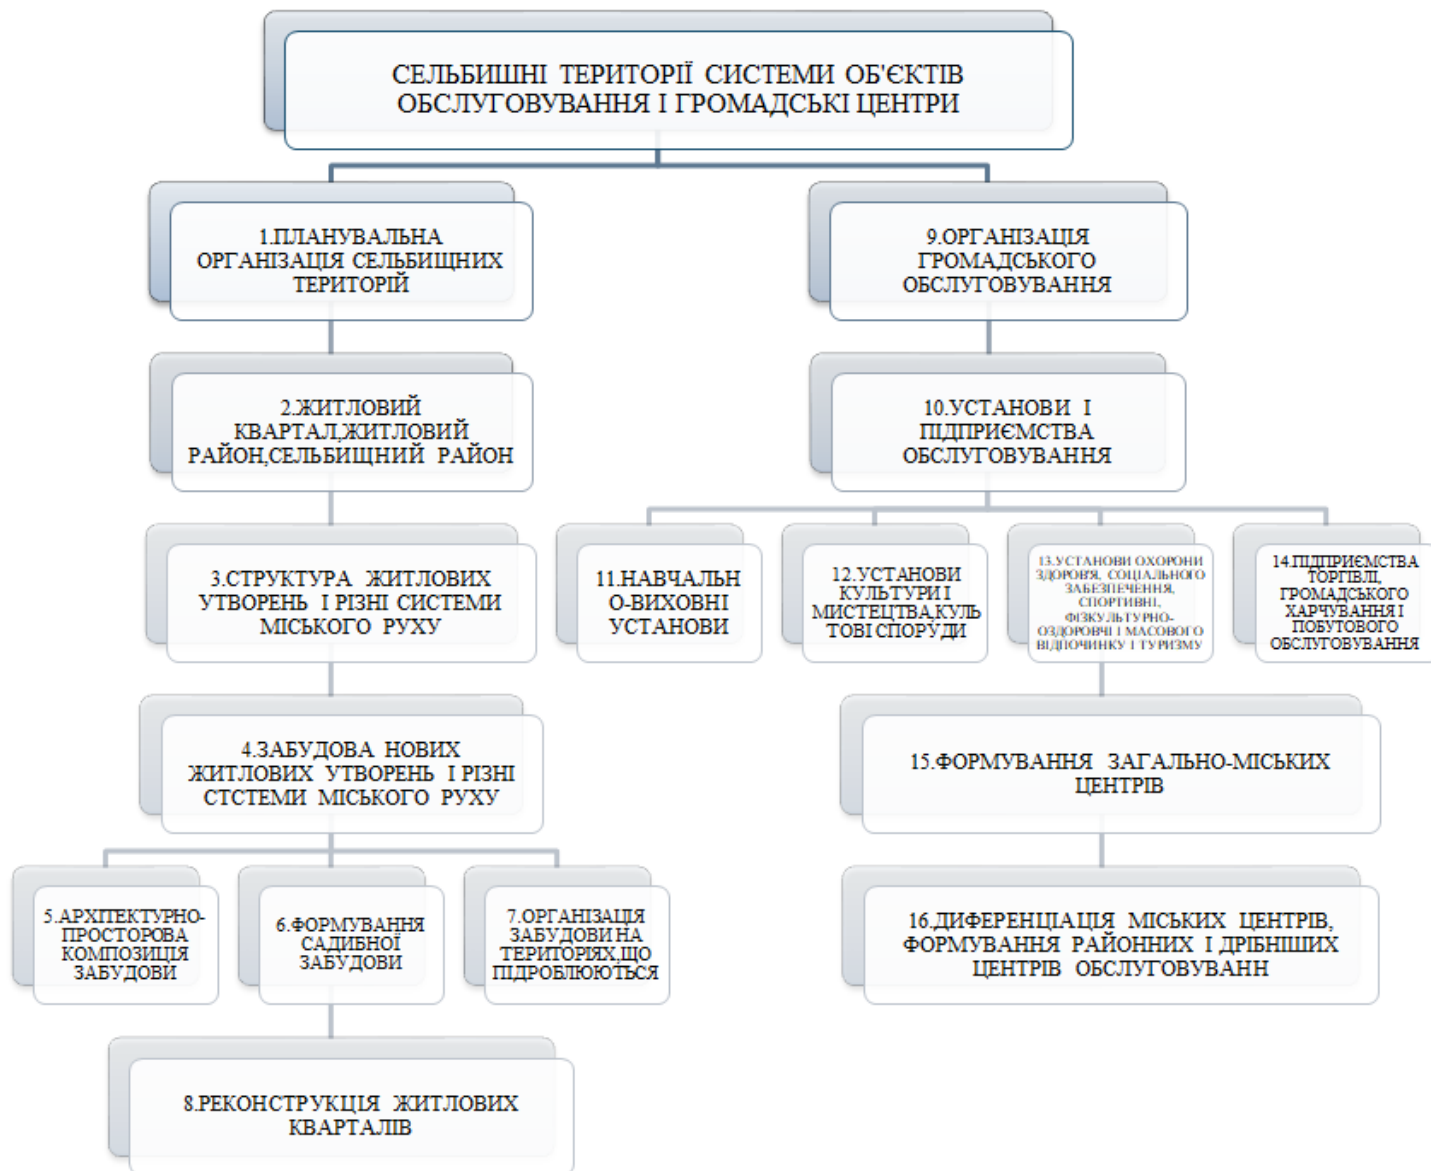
СЕЛЬБИЩНІ ТЕРИТОРІЇ СИСТЕМИ ОБ'ЄКТІВ ОБСЛУГОВУВАННЯ І ГРОМАДСЬКІ ЦЕНТРИ

1.ПЛАНУВАЛЬНА ОРГАНІЗАЦІЯ СЕЛЬБИЩНИХ ТЕРИТОРІЙ

2.ЖИТЛОВИЙ КВАРТАЛ,ЖИТЛОВИЙ РАЙОН,СЕЛЬБИЩНИЙ РАЙОН

3.СТРУКТУРА ЖИТЛОВИХ УТВОРЕНЬ І РІЗНІ СИСТЕМИ МІСЬКОГО РУХУ

4.ЗАБУДОВА НОВИХ ЖИТЛОВИХ УТВОРЕНЬ І РІЗНІ СТСТЕМИ МІСЬКОГО РУХУ

5.АРХІТЕКТУРНО-ПРОСТОРОВА КОМПОЗИЦІЯ ЗАБУДОВИ

6.ФОРМУВАННЯ САДИБНОЇ ЗАБУДОВИ

7.ОРГАНІЗАЦІЯ ЗАБУДОВИ НА ТЕРИТОРІЯХ,ЩО ПІДРОБЛЮЮТЬСЯ

8.РЕКОНСТРУКЦІЯ ЖИТЛОВИХ КВАРТАЛІВ

9.ОРГАНІЗАЦІЯ ГРОМАДСЬКОГО ОБСЛУГОВУВАННЯ

10.УСТАНОВИ І ПІДПРИЄМСТВА ОБСЛУГОВУВАННЯ

11.НАВЧАЛЬН О-ВИХОВНІ УСТАНОВИ

12.УСТАНОВИ КУЛЬТУРИ І МИСТЕЦТВА,КУЛЬ ТОВІ СПОРУДИ

13.УСТАНОВИ ОХОРОНИ ЗДОРОВ'Я, СОЦІАЛЬНОГО ЗАБЕЗПЕЧЕННЯ, СПОРТИВНІ, ФІЗКУЛЬТУРНО-ОЗДОРОВЧІ І МАСОВОГО ВІДПОЧИНКУ І ТУРИЗМУ

14.ПІДПРИЄМСТВА ТОРГІВЛІ, ГРОМАДСЬКОГО ХАРЧУВАННЯ І ПОБУТОВОГО ОБСЛУГОВУВАННЯ

15.ФОРМУВАННЯ ЗАГАЛЬНО-МІСЬКИХ ЦЕНТРІВ

16.ДИФЕРЕНЦІАЦІЯ МІСЬКИХ ЦЕНТРІВ, ФОРМУВАННЯ РАЙОННИХ І ДРІБНІШИХ ЦЕНТРІВ ОБСЛУГОВУВАНН